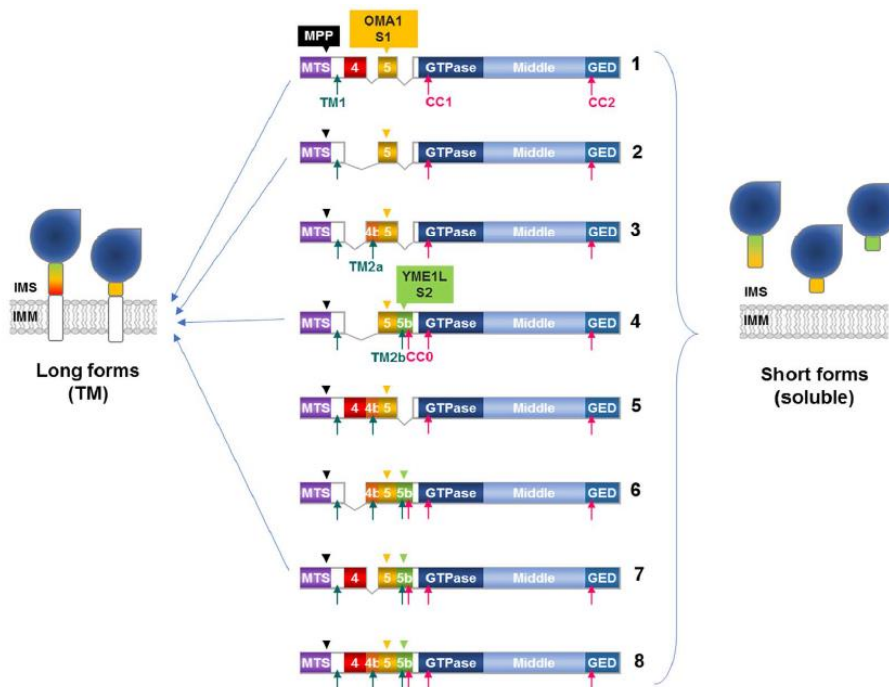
MPP
OMA1
S1
MTS 4 5 GTPase Middle GED 1
TM1 CC1 CC2
MTS 5 GTPase Middle GED 2
MTS 4b 5 GTPase Middle GED 3
TM2a
YME1L
S2
MTS 5 5b GTPase Middle GED 4
TM2b CC0
MTS 4 4b 5 GTPase Middle GED 5
MTS 4b 5 5b GTPase Middle GED 6
MTS 4 5 5b GTPase Middle GED 7
MTS 4 4b 5 5b GTPase Middle GED 8

IMS
IMM
Long forms
(TM)

IMS
IMM
Short forms
(soluble)